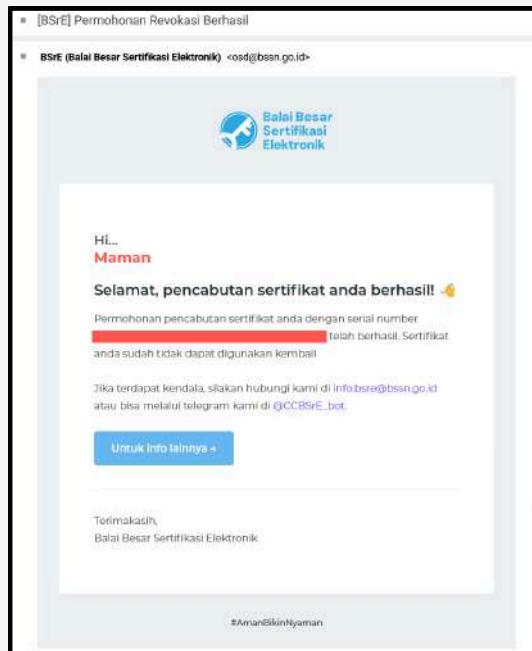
[BSrE] Permohonan Revokasi Berhasil

BSrE (Balai Besar Sertifikasi Elektronik) <osd@bssn.go.id>

Balai Besar Sertifikasi Elektronik

Hi...
Maman

Selamat, pencabutan sertifikat anda berhasil! 👍

Permohonan pencabutan sertifikat anda dengan serial number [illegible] telah berhasil. Sertifikat anda sudah tidak dapat digunakan kembali

Jika terdapat kendala, silakan hubungi kami di info.bsre@bssn.go.id atau bisa melalui telegram kami di @CCBSrE_bot.

Untuk Info lainnya →

Terimakasih,
Balai Besar Sertifikasi Elektronik

#AmanBikinNyaman